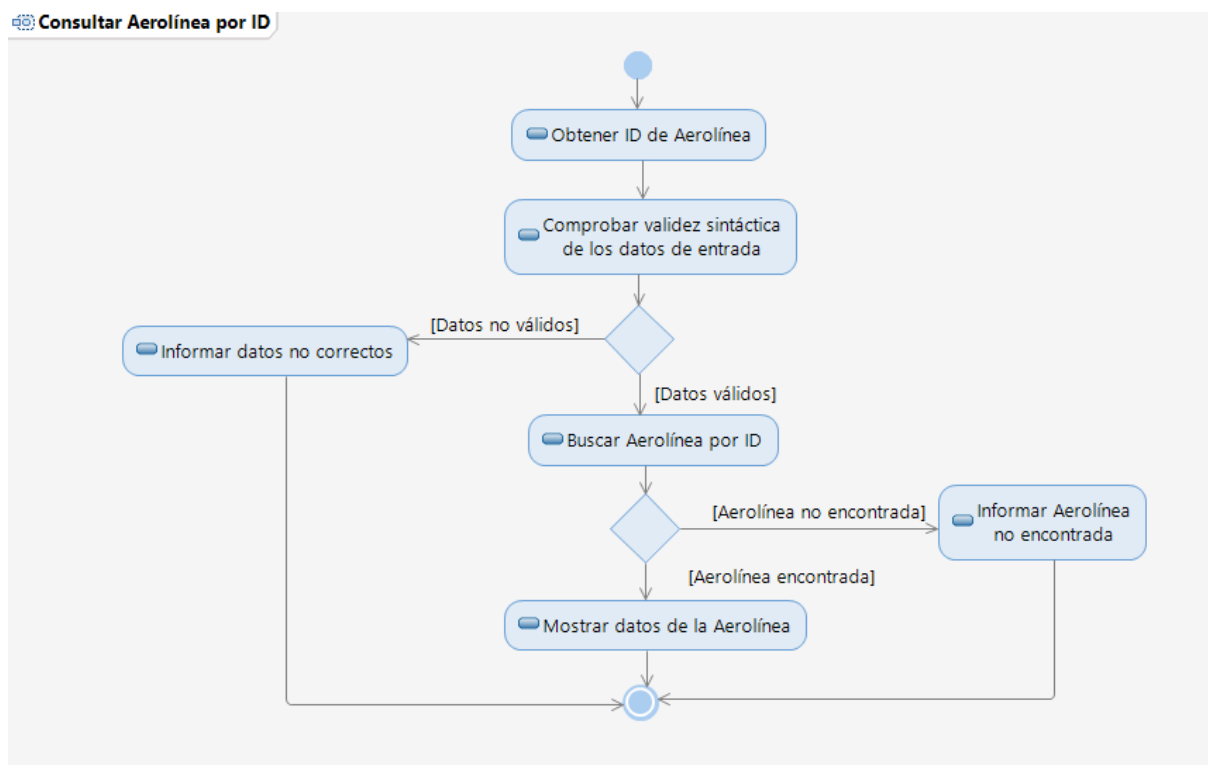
Consultar Aerolínea por ID

Obtener ID de Aerolínea

Comprobar validez sintáctica de los datos de entrada

[Datos no válidos]

Informar datos no correctos

[Datos válidos]

Buscar Aerolínea por ID

[Aerolínea no encontrada]

Informar Aerolínea no encontrada

[Aerolínea encontrada]

Mostrar datos de la Aerolínea